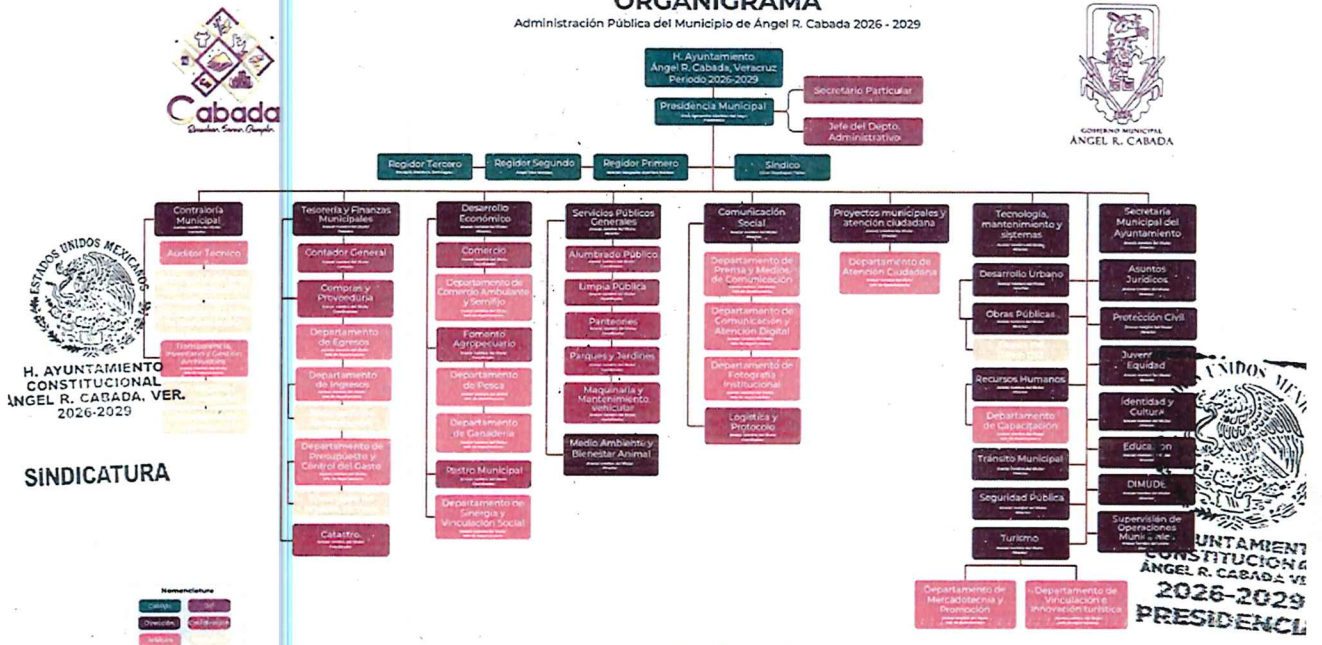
ORGANIGRAMA
Administración Pública del Municipio de Ángel R. Cabada 2026 - 2029

Cabada

GOBIERNO MUNICIPAL
ÁNGEL R. CABADA

H. Ayuntamiento Ángel R. Cabada, Veracruz Periodo 2026-2029

Presidencia Municipal

Secretario Particular

Jefe del Depto. Administrativo

Regidor Tercero

Regidor Segundo

Regidor Primero

Síndico

Contraloría Municipal

Auditor Tecnico

Transparencia, Inventarios y Gestión Archivística

Tesorería y Finanzas Municipales

Contador General

Compras y Proveeduría

Departamento de Egresos

Departamento de Ingresos

Departamento de Presupuesto y Control del Gasto

Catastro

Desarrollo Económico

Comercio

Departamento de Comercio Ambulante y Semifijo

Fomento Agropecuario

Departamento de Pesca

Departamento de Ganadería

Rastro Municipal

Departamento de Sinergia y Vinculación Social

Servicios Públicos Generales

Alumbrado Público

Limpia Pública

Panteones

Parques y Jardines

Maquinaria y Mantenimiento vehicular

Medio Ambiente y Bienestar Animal

Comunicación Social

Departamento de Prensa y Medios de Comunicación

Departamento de Comunicación y Atención Digital

Departamento de Fotografía Institucional

Logística y Protocolo

Proyectos municipales y atención ciudadana

Departamento de Atención Ciudadana

Tecnología, mantenimiento y sistemas

Desarrollo Urbano

Obras Públicas

Recursos Humanos

Departamento de Capacitación

Tránsito Municipal

Seguridad Pública

Turismo

Departamento de Mercadotecnia y Promoción

Departamento de Vinculación e Innovación turística

Secretaría Municipal del Ayuntamiento

Asuntos Jurídicos

Protección Civil

Juventud y Equidad

Identidad y Cultura

Educación

DIMUDE

Supervisión de Operaciones Municipales

ESTADOS UNIDOS MEXICANOS
H. AYUNTAMIENTO CONSTITUCIONAL ÁNGEL R. CABADA, VER. 2026-2029

SINDICATURA

UNIDOS MEX
AYUNTAMIENTO CONSTITUCIONAL ÁNGEL R. CABADA VER. 2026-2029 PRESIDENCIA

Nomenclatura
Cabildo
DIF
Dirección
Coordinación
Jefatura